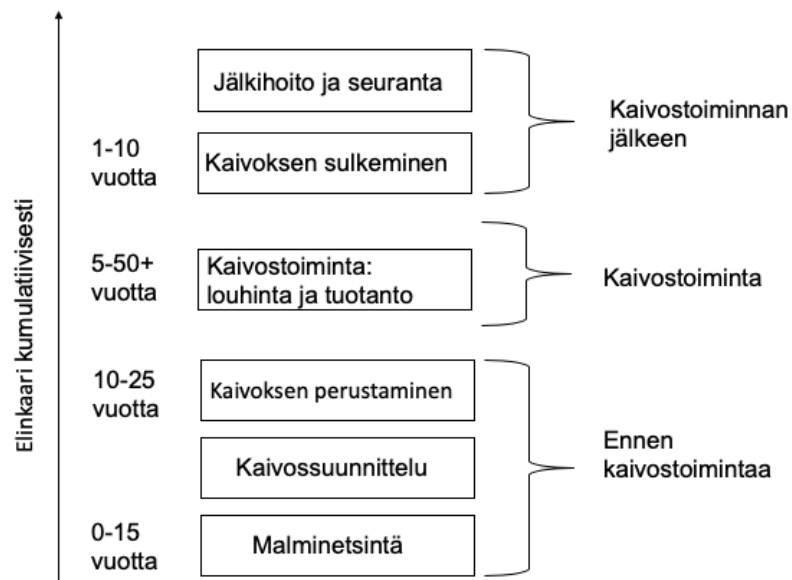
Elinkaari kumulatiivisesti

Jälkihoito ja seuranta

1-10 vuotta

Kaivoksen sulkeminen

Kaivostoiminnan jälkeen

5-50+ vuotta

Kaivostoiminta: louhinta ja tuotanto

Kaivostoiminta

10-25 vuotta

Kaivoksen perustaminen

Kaivossuunnittelu

Ennen kaivostoimintaa

0-15 vuotta

Malminetsintä